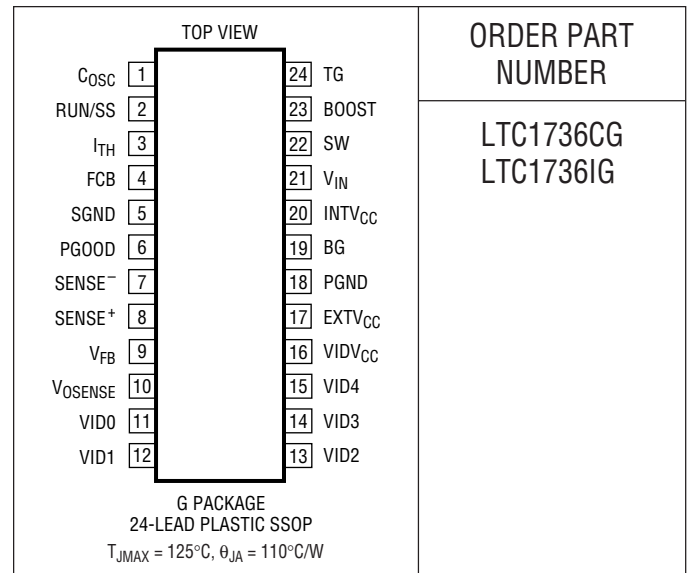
TOP VIEW

| | | | |
|---|---|---|---|
| $C_{OSC}$ | 1 | 24 | TG |
| RUN/SS | 2 | 23 | BOOST |
| $I_{TH}$ | 3 | 22 | SW |
| FCB | 4 | 21 | $V_{IN}$ |
| SGND | 5 | 20 | $INTV_{CC}$ |
| PGOOD | 6 | 19 | BG |
| $SENSE^-$ | 7 | 18 | PGND |
| $SENSE^+$ | 8 | 17 | $EXTV_{CC}$ |
| $V_{FB}$ | 9 | 16 | $VIDV_{CC}$ |
| $V_{OSENSE}$ | 10 | 15 | VID4 |
| VID0 | 11 | 14 | VID3 |
| VID1 | 12 | 13 | VID2 |

G PACKAGE
24-LEAD PLASTIC SSOP
$T_{JMAX} = 125°C, \theta_{JA} = 110°C/W$

ORDER PART NUMBER

LTC1736CG
LTC1736IG